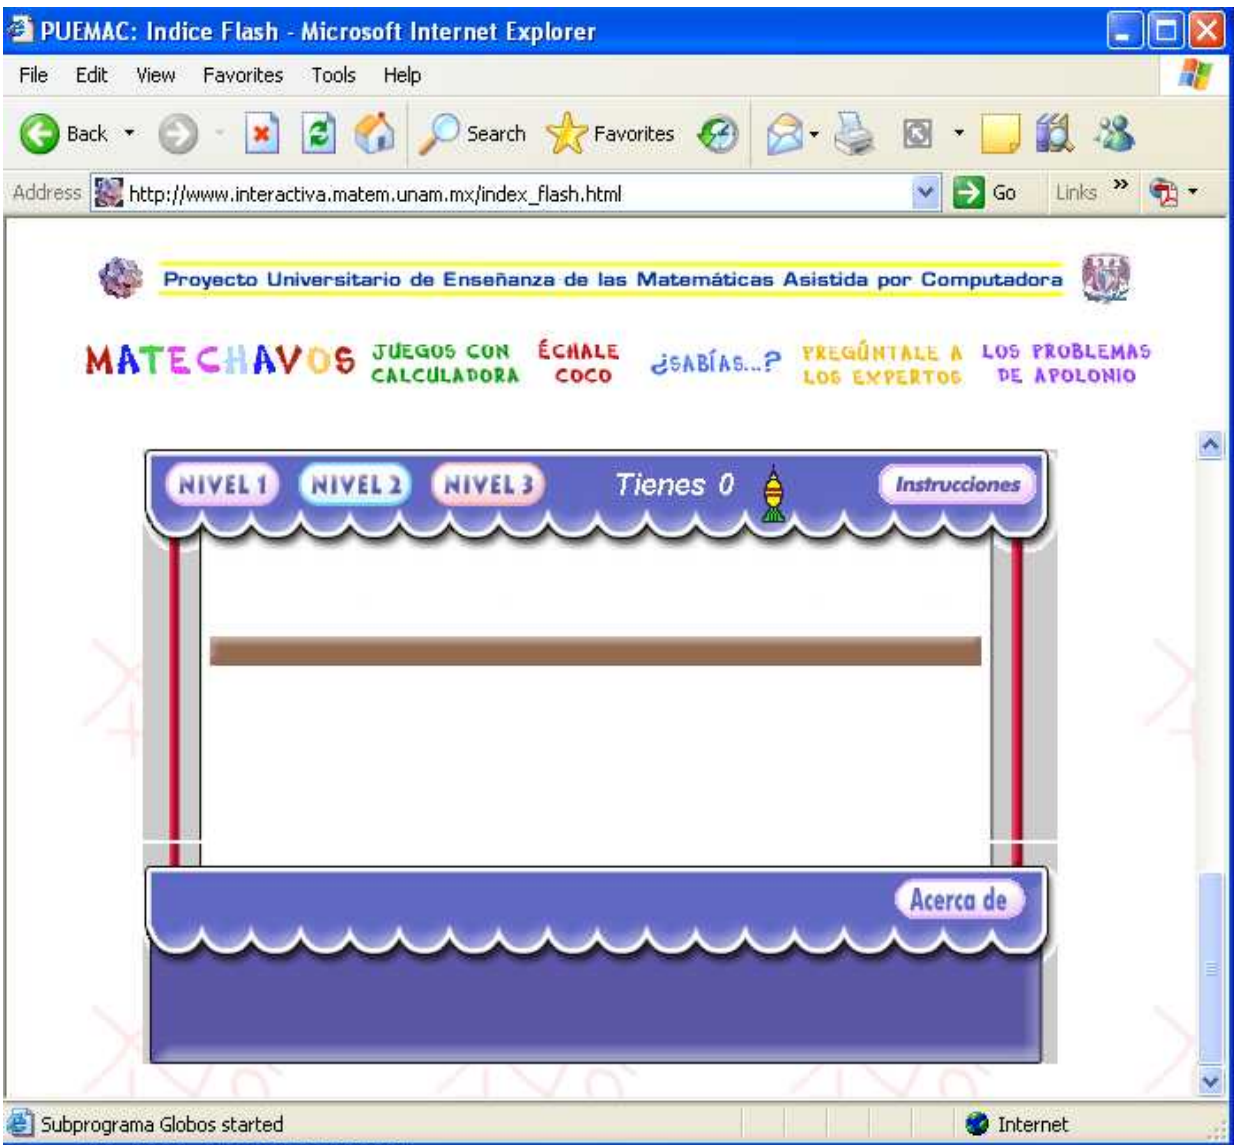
PUEMAC: Indice Flash - Microsoft Internet Explorer

File Edit View Favorites Tools Help

Back Search Favorites

Address http://www.interactiva.matem.unam.mx/index_flash.html Go Links »

Proyecto Universitario de Enseñanza de las Matemáticas Asistida por Computadora

MATECHAVOS JUEGOS CON CALCULADORA ÉCHALE COCO ¿SABÍAS...? PREGÚNTALE A LOS EXPERTOS LOS PROBLEMAS DE APOLONIO

NIVEL 1 NIVEL 2 NIVEL 3 Tienes 0 Instrucciones

Acerca de

Subprograma Globos started Internet